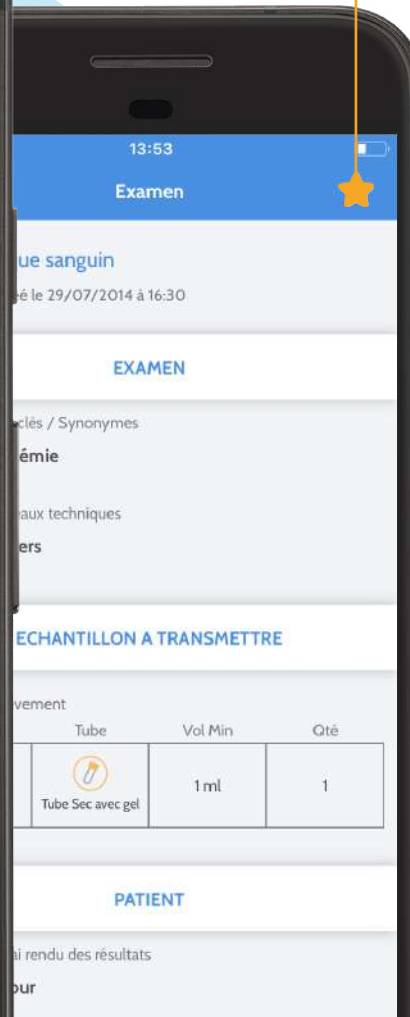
13:53

Examen

ue sanguin

é le 29/07/2014 à 16:30

EXAMEN

clés / Synonymes

émie

aux techniques

ers

ECHANTILLON A TRANSMETTRE

vement

| | Tube | Vol Min | Qté |
|---|---|---|---|
| | Tube Sec avec gel | 1 ml | 1 |

PATIENT

ai rendu des résultats

our